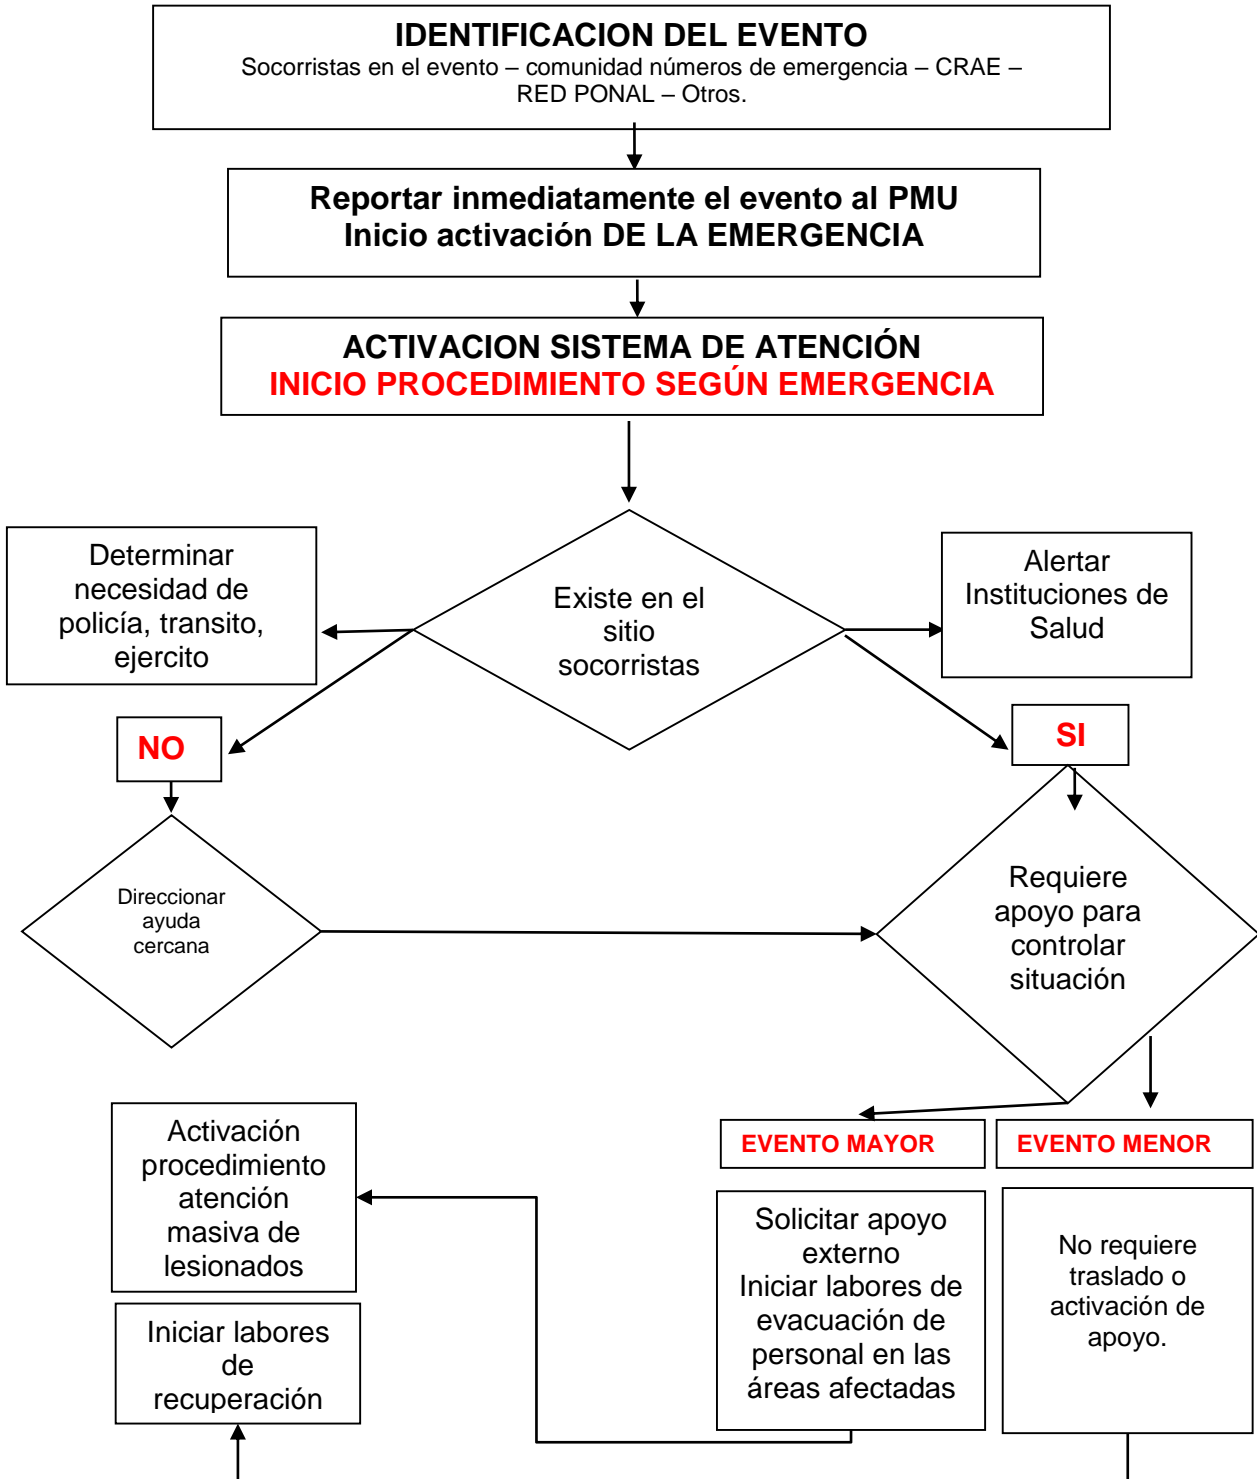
IDENTIFICACION DEL EVENTO
Socorristas en el evento – comunidad números de emergencia – CRAE – RED PONAL – Otros.

Reportar inmediatamente el evento al PMU
Inicio activación DE LA EMERGENCIA

ACTIVACION SISTEMA DE ATENCIÓN
INICIO PROCEDIMIENTO SEGÚN EMERGENCIA

Determinar necesidad de policía, transito, ejercito

Existe en el sitio socorristas

Alertar Instituciones de Salud

NO

SI

Direccionar ayuda cercana

Requiere apoyo para controlar situación

Activación procedimiento atención masiva de lesionados

EVENTO MAYOR

EVENTO MENOR

Solicitar apoyo externo
Iniciar labores de evacuación de personal en las áreas afectadas

No requiere traslado o activación de apoyo.

Iniciar labores de recuperación